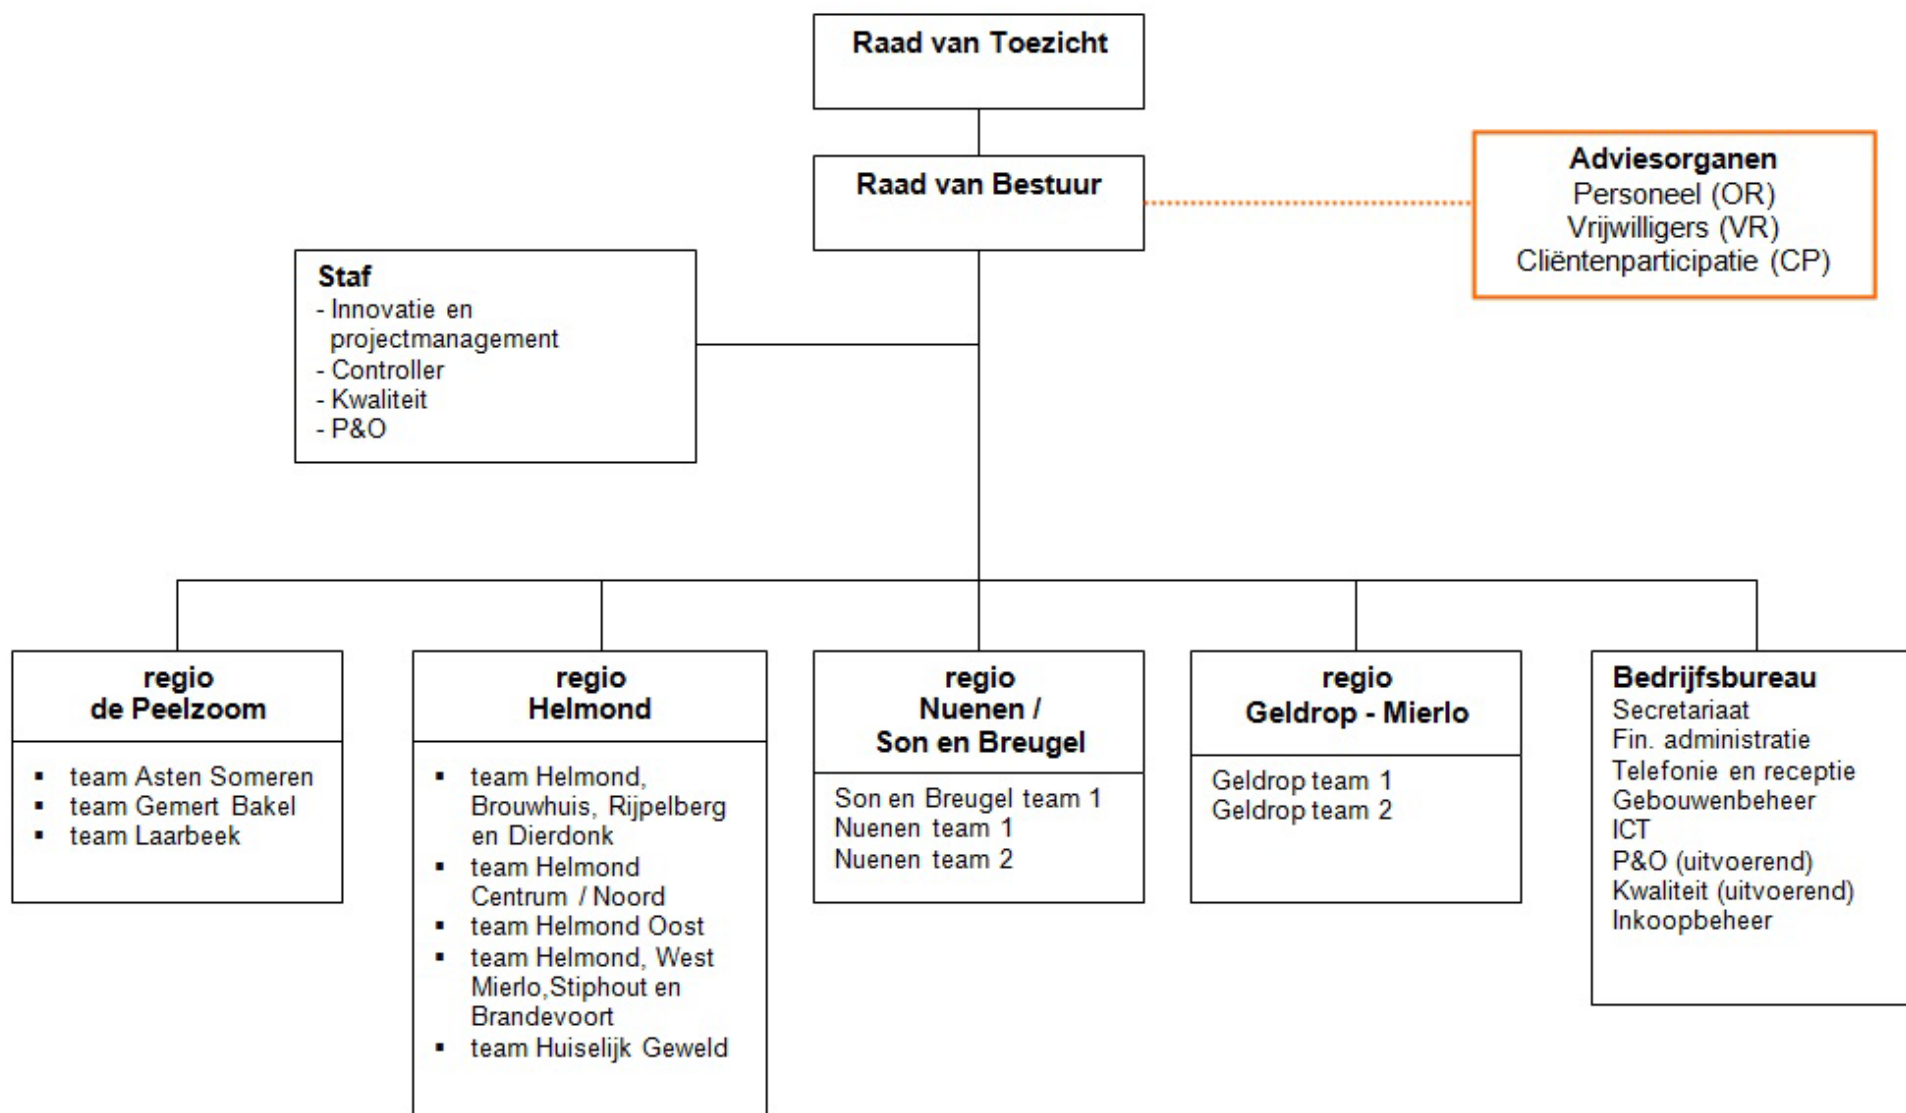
Raad van Toezicht

Raad van Bestuur

Adviesorganen
Personeel (OR)
Vrijwilligers (VR)
Cliëntenparticipatie (CP)

Staf
- Innovatie en projectmanagement
- Controller
- Kwaliteit
- P&O

regio
de Peelzoom

- team Asten Someren
- team Gemert Bakel
- team Laarbeek

regio
Helmond

- team Helmond, Brouwhuis, Rijpelberg en Dierdonk
- team Helmond Centrum / Noord
- team Helmond Oost
- team Helmond, West Mierlo,Stiphout en Brandevoort
- team Huiselijk Geweld

regio
Nuenen /
Son en Breugel

Son en Breugel team 1
Nuenen team 1
Nuenen team 2

regio
Geldrop - Mierlo

Geldrop team 1
Geldrop team 2

Bedrijfsbureau
Secretariaat
Fin. administratie
Telefonie en receptie
Gebouwenbeheer
ICT
P&O (uitvoerend)
Kwaliteit (uitvoerend)
Inkoopbeheer